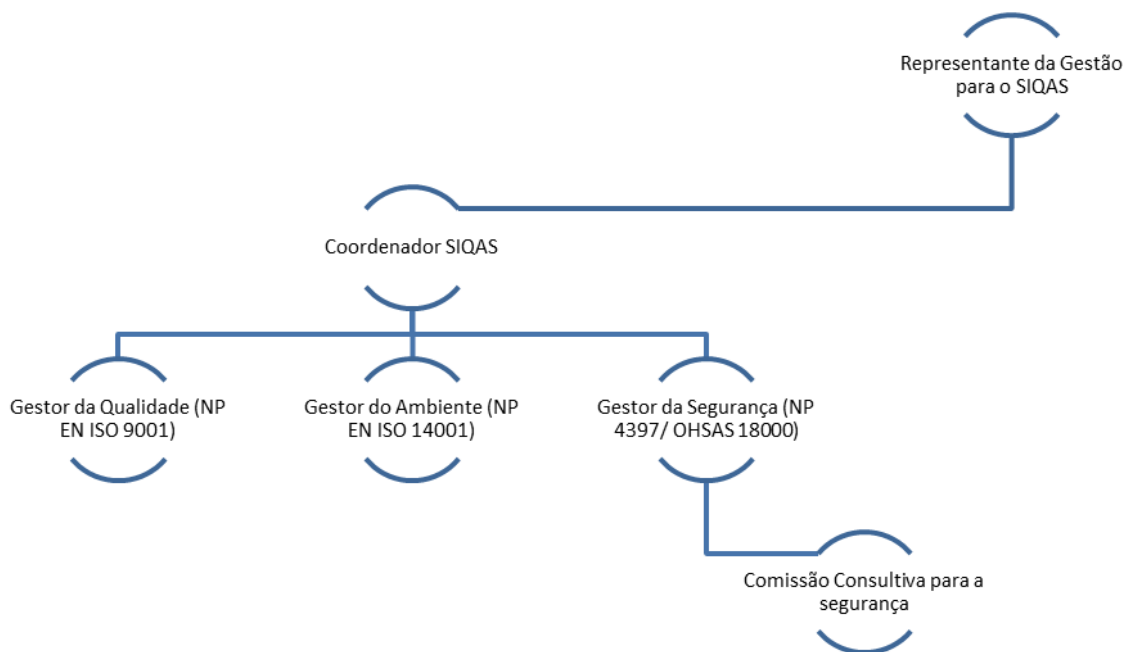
Representante da Gestão para o SIQAS

Coordenador SIQAS

Gestor da Qualidade (NP EN ISO 9001)

Gestor do Ambiente (NP EN ISO 14001)

Gestor da Segurança (NP 4397/ OHSAS 18000)

Comissão Consultiva para a segurança